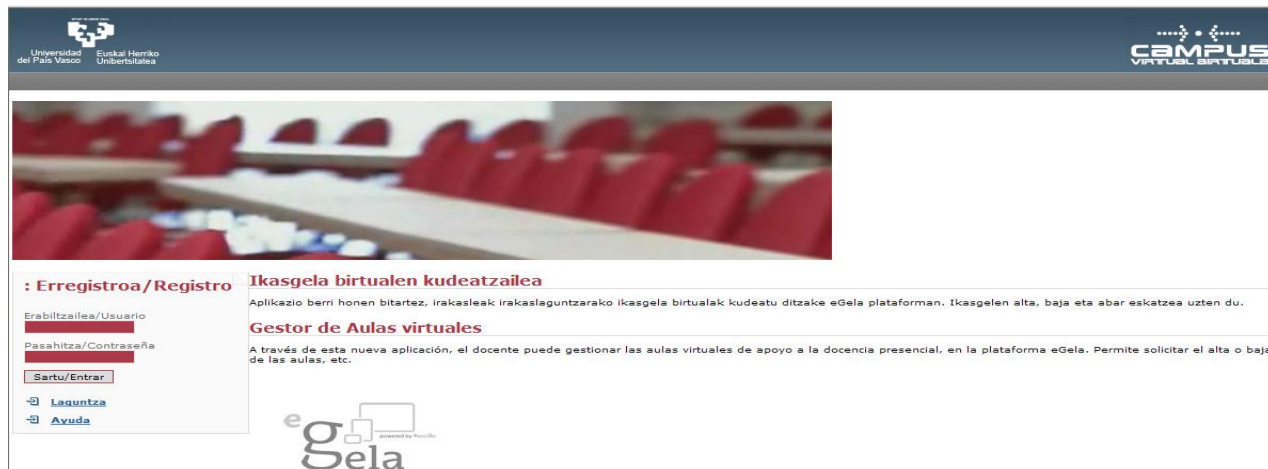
Universidad del País Vasco Euskal Herriko Unibertsitatea

CAMPUS VIRTUAL BIRTUALA

: Erregistroa/Registro

Erabiltzailea/Usuario

Pasahitza/Contraseña

Sartu/Entrar

Laguntza

Ayuda

Ikasgela birtualen kudeatzailea

Aplikazio berri honen bitartez, irakasleak irakaslaguntzarako ikasgela birtualak kudeatu ditzake eGela plataforman. Ikasgelen alta, baja eta abar eskatzea uzten du.

Gestor de Aulas virtuales

A través de esta nueva aplicación, el docente puede gestionar las aulas virtuales de apoyo a la docencia presencial, en la plataforma eGela. Permite solicitar el alta o baja de las aulas, etc.

egela
powered by Moodle